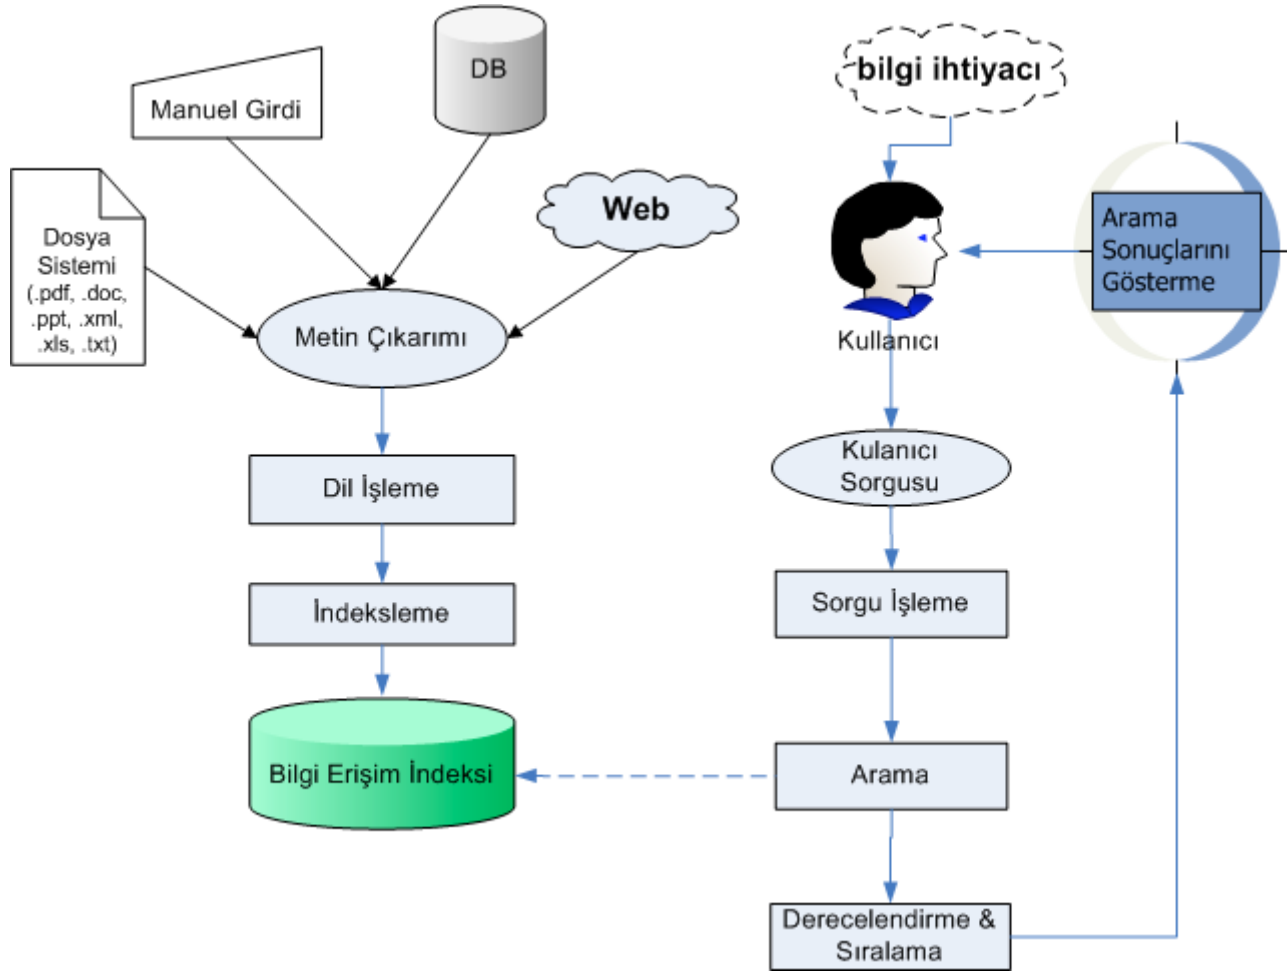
Manuel Girdi

DB

bilgi ihtiyacı

Web

Dosya Sistemi (.pdf, .doc, .ppt, .xml, .xls, .txt)

Metin Çıkarımı

Kullanıcı

Arama Sonuçlarını Gösterme

Dil İşleme

Kulanıcı Sorgusu

İndeksleme

Sorgu İşleme

Bilgi Erişim İndeksi

Arama

Derecelendirme & Sıralama